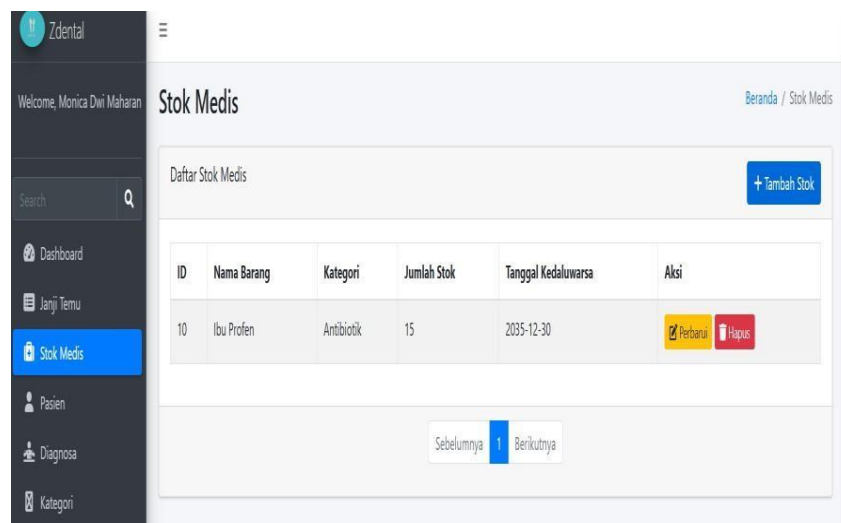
Zdental

Welcome, Monica Dwi Maharan

Search

Dashboard

Janji Temu

Stok Medis

Pasien

Diagnosa

Kategori

Stok Medis

Beranda / Stok Medis

Daftar Stok Medis

+ Tambah Stok

| ID | Nama Barang | Kategori | Jumlah Stok | Tanggal Kedaluwarsa | Aksi |
|---|---|---|---|---|---|
| 10 | Ibu Profen | Antibiotik | 15 | 2035-12-30 | Perbarui Hapus |

Sebelumnya 1 Berikutnya